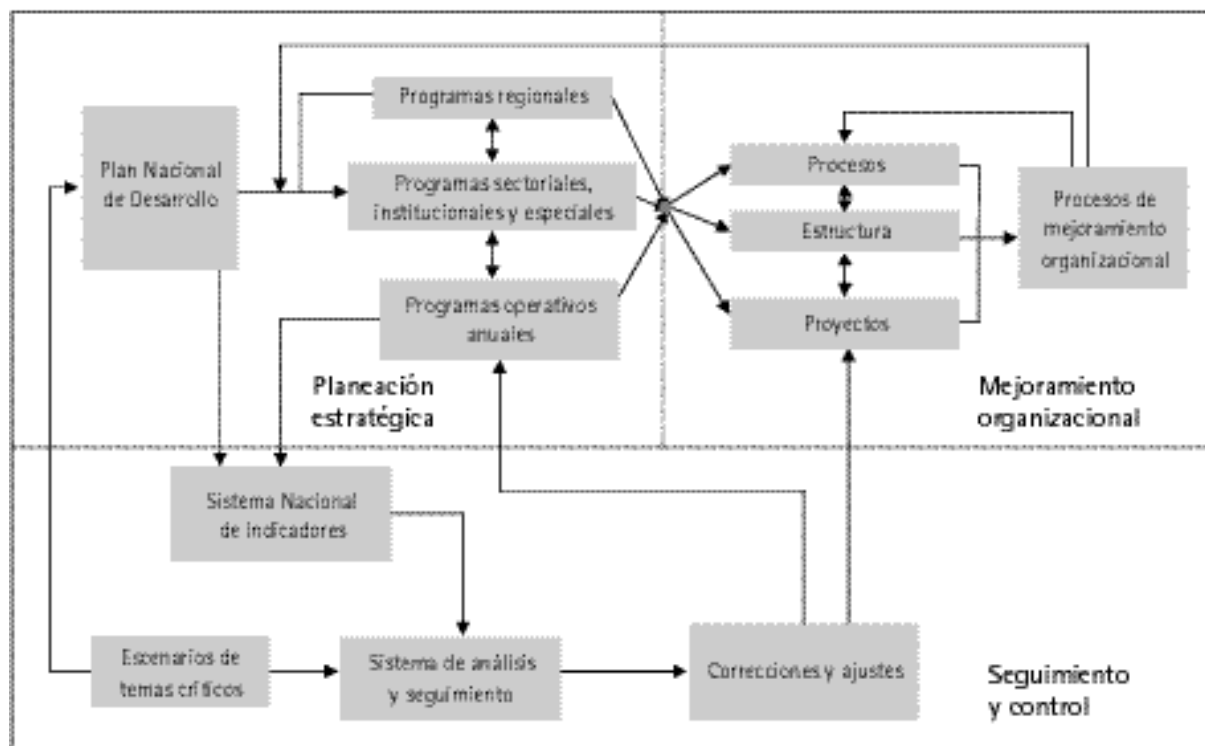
Programas regionales

Plan Nacional de Desarrollo

Programas sectoriales, institucionales y especiales

Programas operativos anuales

Procesos

Estructura

Proyectos

Procesos de mejoramiento organizacional

Planeación estratégica

Mejoramiento organizacional

Sistema Nacional de Indicadores

Escenarios de temas críticos

Sistema de análisis y seguimiento

Correcciones y ajustes

Seguimiento y control